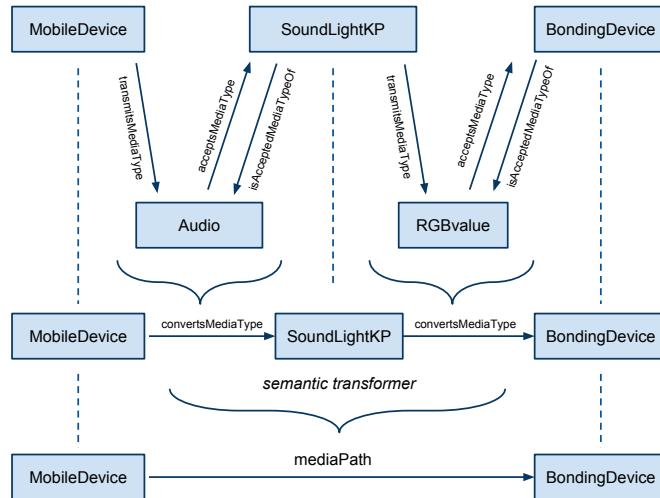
MobileDevice

SoundLightKP

BondingDevice

transmitsMediaType

acceptsMediaType

isAcceptedMediaTypeOf

transmitsMediaType

acceptsMediaType

isAcceptedMediaTypeOf

Audio

RGBvalue

MobileDevice

convertsMediaType

SoundLightKP

convertsMediaType

BondingDevice

semantic transformer

MobileDevice

mediaPath

BondingDevice